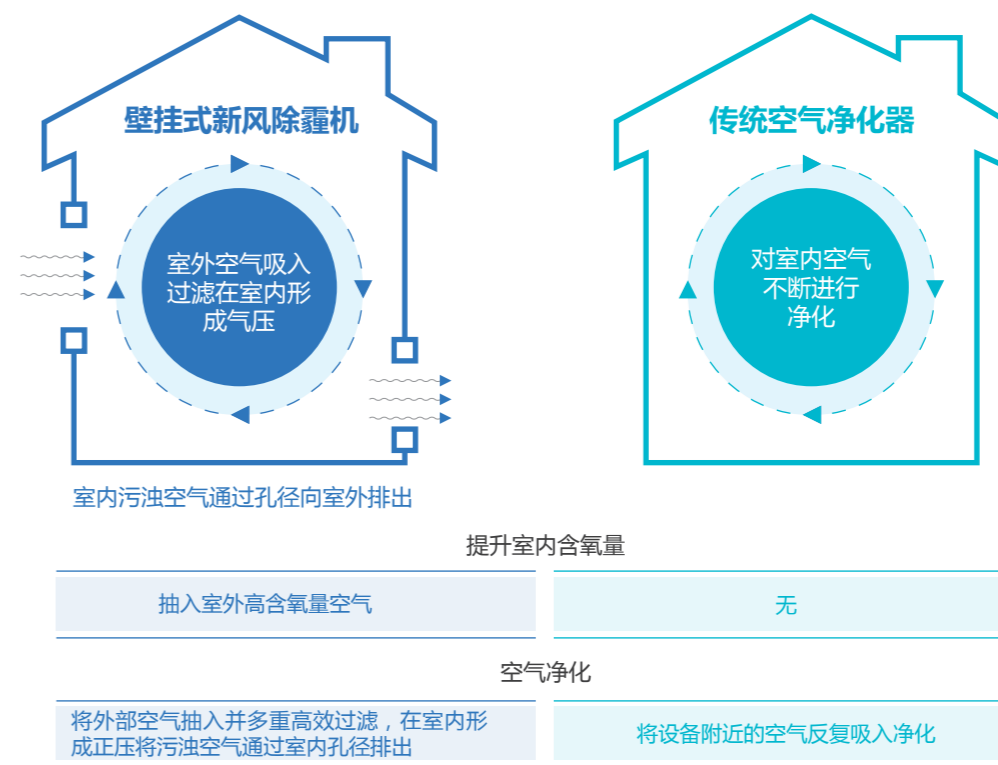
壁挂式新风除霾机

室外空气吸入过滤在室内形成气压

室内污浊空气通过孔径向室外排出

传统空气净化器

对室内空气不断进行净化

提升室内含氧量

| 抽入室外高含氧量空气 | 无 |
|---|---|

空气净化

| 将外部空气抽入并多重高效过滤，在室内形成正压将污浊空气通过室内孔径排出 | 将设备附近的空气反复吸入净化 |
|---|---|